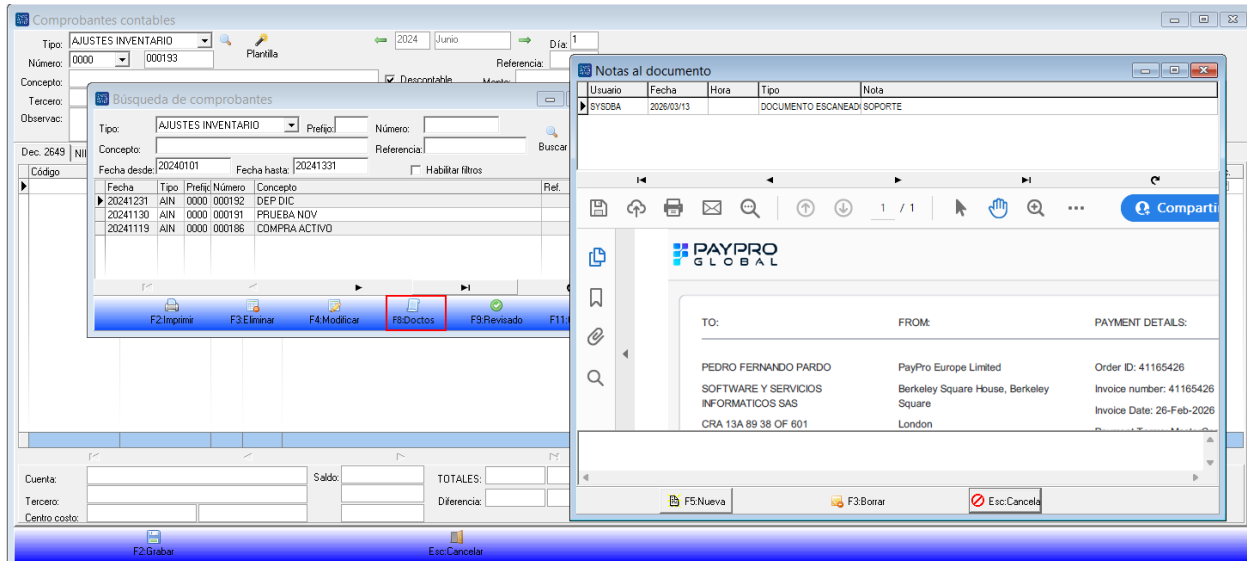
Comprobantes contables

Tipo: AJUSTES INVENTARIO
Plantilla
2024 Junio
Día: 1
Número: 0000 000193
Referencia:
Concepto:
Descontable
Monto:
Tercero:
Observac:
Dec. 2649 NI
Código

Búsqueda de comprobantes

Tipo: AJUSTES INVENTARIO
Prefijo:
Número:
Concepto:
Referencia:
Buscar
Fecha desde: 20240101
Fecha hasta: 20241331
Habilitar filtros

| Fecha | Tipo | Prefijo | Número | Concepto | Ref. |
|---|---|---|---|---|---|
| 20241231 | AIN | 0000 | 000192 | DEP DIC | |
| 20241130 | AIN | 0000 | 000191 | PRUEBA NOV | |
| 20241119 | AIN | 0000 | 000186 | COMPRA ACTIVO | |

F2:Imprimir F3:Eliminar F4:Modificar F8:Doctos F9:Revisado F11:

Notas al documento

| Usuario | Fecha | Hora | Tipo | Nota |
|---|---|---|---|---|
| SYSDBA | 2026/03/13 | | DOCUMENTO ESCANEADO | SOPORTE |

1 / 1
Comparti

PAYPRO GLOBAL

TO:
FROM:
PAYMENT DETAILS:

PEDRO FERNANDO PARDO
SOFTWARE Y SERVICIOS INFORMATICOS SAS
CRA 13A 89 38 OF 601

PayPro Europe Limited
Berkeley Square House, Berkeley Square
London

Order ID: 41165426
Invoice number: 41165426
Invoice Date: 26-Feb-2026

F5:Nueva F3:Borrar Esc:Cancelar

Cuenta:
Saldo:
TOTALES:
Tercero:
Diferencia:
Centro costo:

F2:Grabar Esc:Cancelar